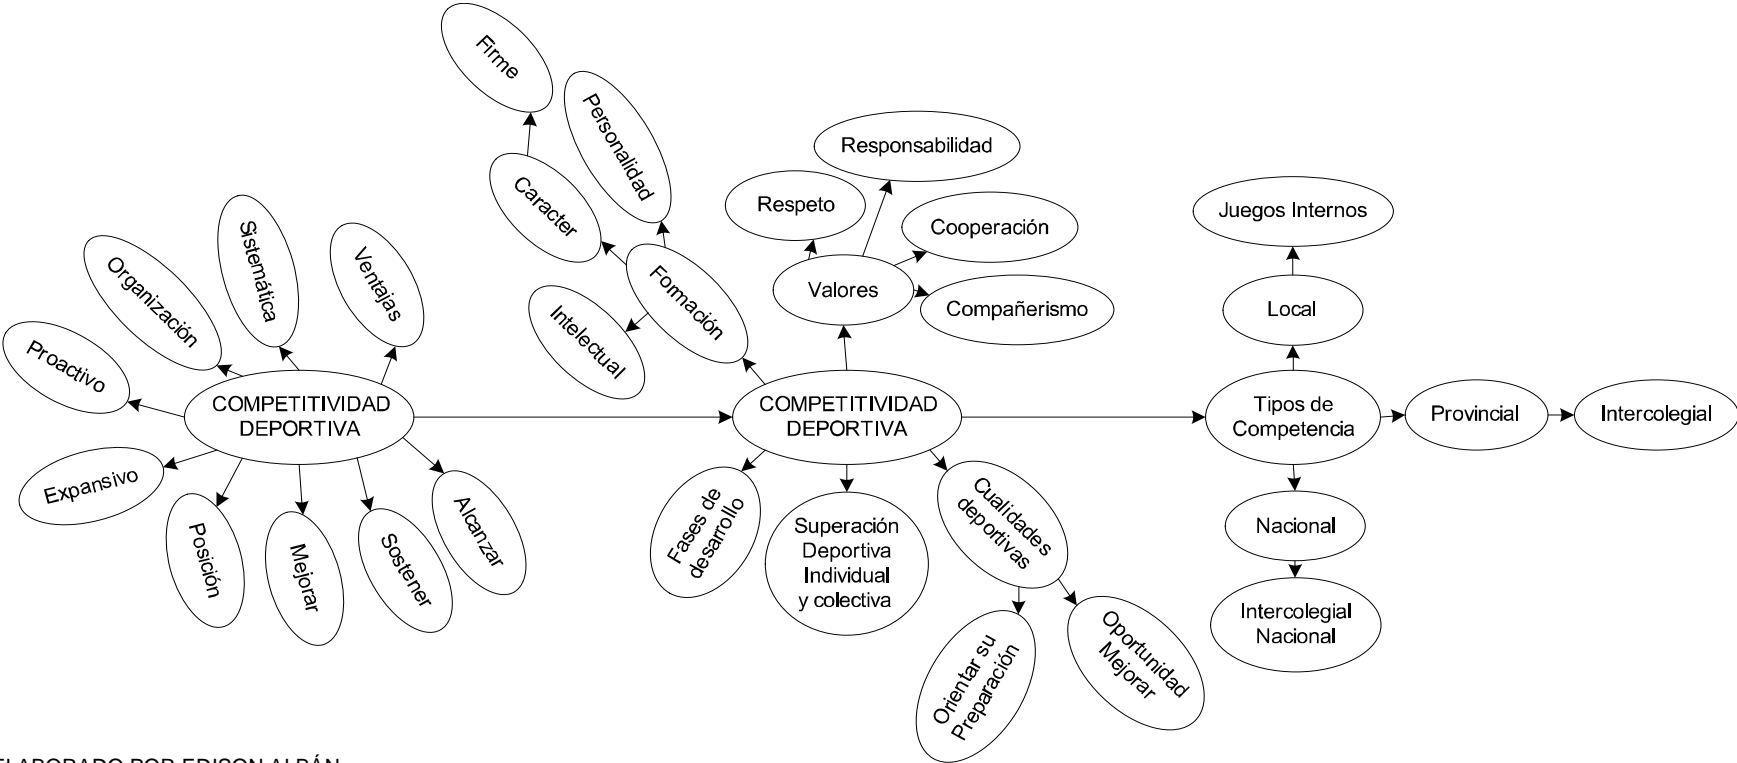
Firme

Personalidad

Caracter

Formación

Intelectual

Responsabilidad

Respeto

Cooperación

Valores

Compañerismo

Juegos Internos

Local

Sistemática

Organización

Ventajas

Proactivo

COMPETITIVIDAD DEPORTIVA

Expansivo

Posición

Mejorar

Sostener

Alcanzar

COMPETITIVIDAD DEPORTIVA

Fases de desarrollo

Superación Deportiva Individual y colectiva

Cualidades deportivas

Orientar su Preparación

Oportunidad Mejorar

Tipos de Competencia

Provincial

Intercolegial

Nacional

Intercolegial Nacional

ELABORADO POR EDISON ALBÁN